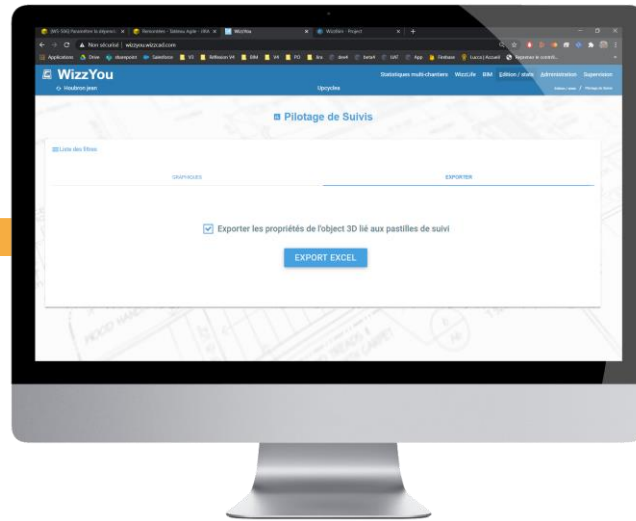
WizzYou

Non sécurisé | wizzyou.wizzcad.com

Statistiques multi-chantiers WizzLife BIM Edition / stats Administration Supervision

Houbron jean

Upcycle

Pilotage de Suivis

Liste des filtres

GRAPHIQUES

EXPORTER

Exporter les propriétés de l'object 3D lié aux pastilles de suivi

EXPORT EXCEL